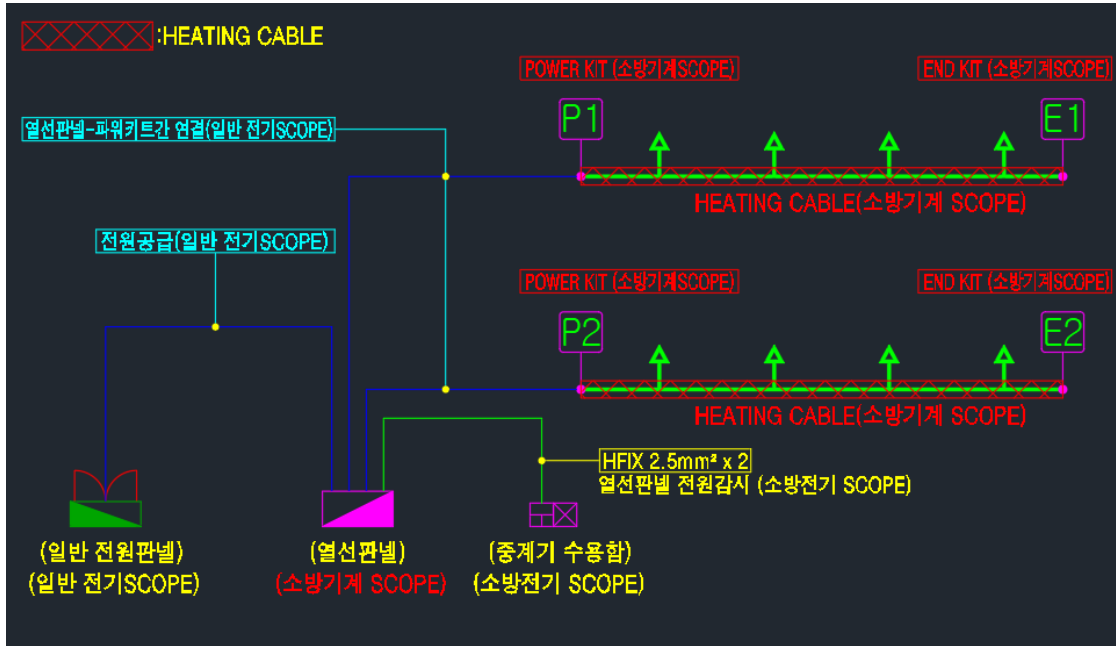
:HEATING CABLE

POWER KIT (소방기계SCOPE)

END KIT (소방기계SCOPE)

열선판넬-파워키트간 연결(일반 전기SCOPE)

P1

E1

HEATING CABLE(소방기계 SCOPE)

전원공급(일반 전기SCOPE)

POWER KIT (소방기계SCOPE)

END KIT (소방기계SCOPE)

P2

E2

HEATING CABLE(소방기계 SCOPE)

HFIX 2.5mm² x 2
열선판넬 전원감시 (소방전기 SCOPE)

(일반 전원판넬)
(일반 전기SCOPE)

(열선판넬)
(소방기계 SCOPE)

(중계기 수용함)
(소방전기 SCOPE)